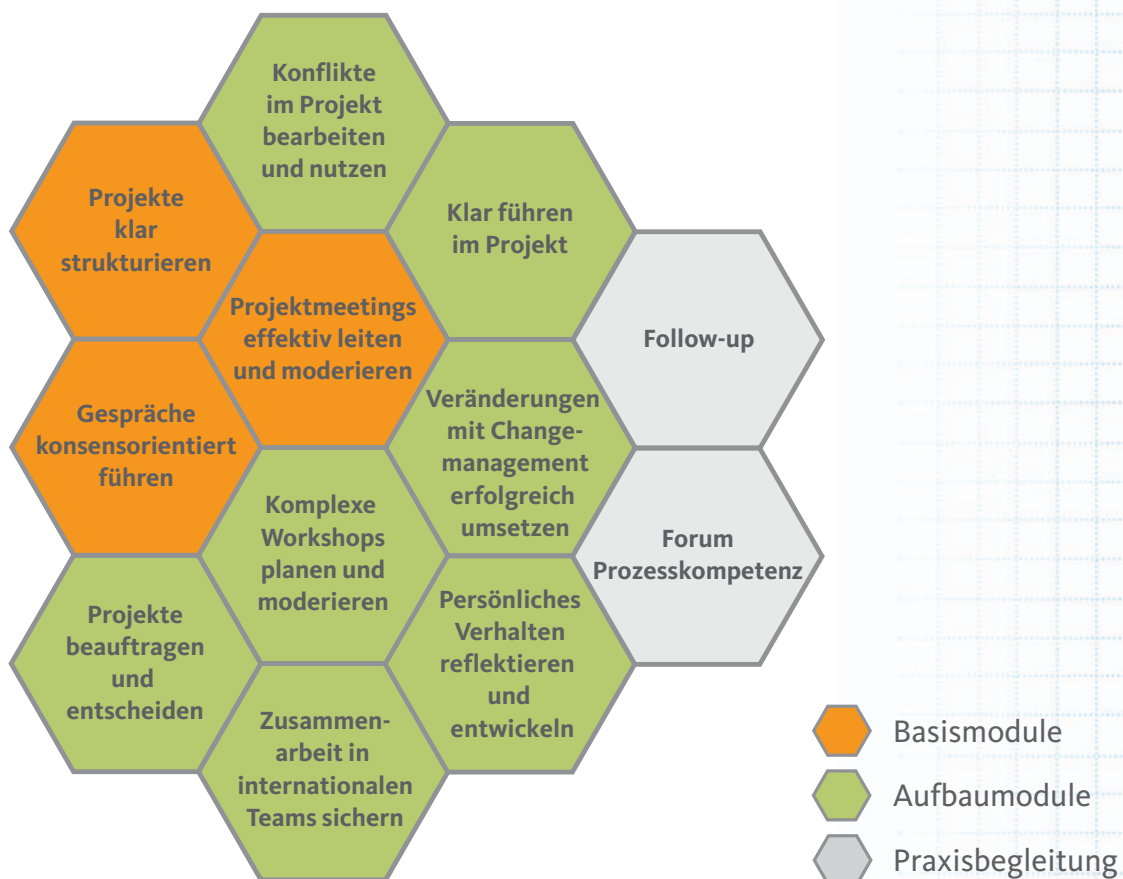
Konflikte im Projekt bearbeiten und nutzen

Projekte klar strukturieren

Klar führen im Projekt

Projektmeetings effektiv leiten und moderieren

Follow-up

Gespräche konsensorientiert führen

Veränderungen mit Changemanagement erfolgreich umsetzen

Komplexe Workshops planen und moderieren

Forum Prozesskompetenz

Projekte beauftragen und entscheiden

Persönliches Verhalten reflektieren und entwickeln

Zusammenarbeit in internationalen Teams sichern

Basismodule

Aufbaumodule

Praxisbegleitung